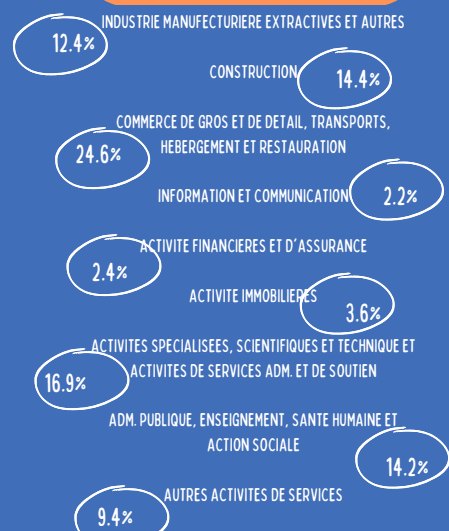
INDUSTRIE MANUFECTURIERE EXTRACTIVES ET AUTRES
12.4%

CONSTRUCTION
14.4%

COMMERCE DE GROS ET DE DETAIL, TRANSPORTS, HEBERGEMENT ET RESTAURATION
24.6%

INFORMATION ET COMMUNICATION
2.2%

ACTIVITE FINANCIERES ET D'ASSURANCE
2.4%

ACTIVITE IMMOBILIERES
3.6%

ACTIVITES SPECIALISEES, SCIENTIFIQUES ET TECHNIQUE ET ACTIVITES DE SERVICES ADM. ET DE SOUTIEN
16.9%

ADM. PUBLIQUE, ENSEIGNEMENT, SANTE HUMAINE ET ACTION SOCIALE
14.2%

AUTRES ACTIVITES DE SERVICES
9.4%